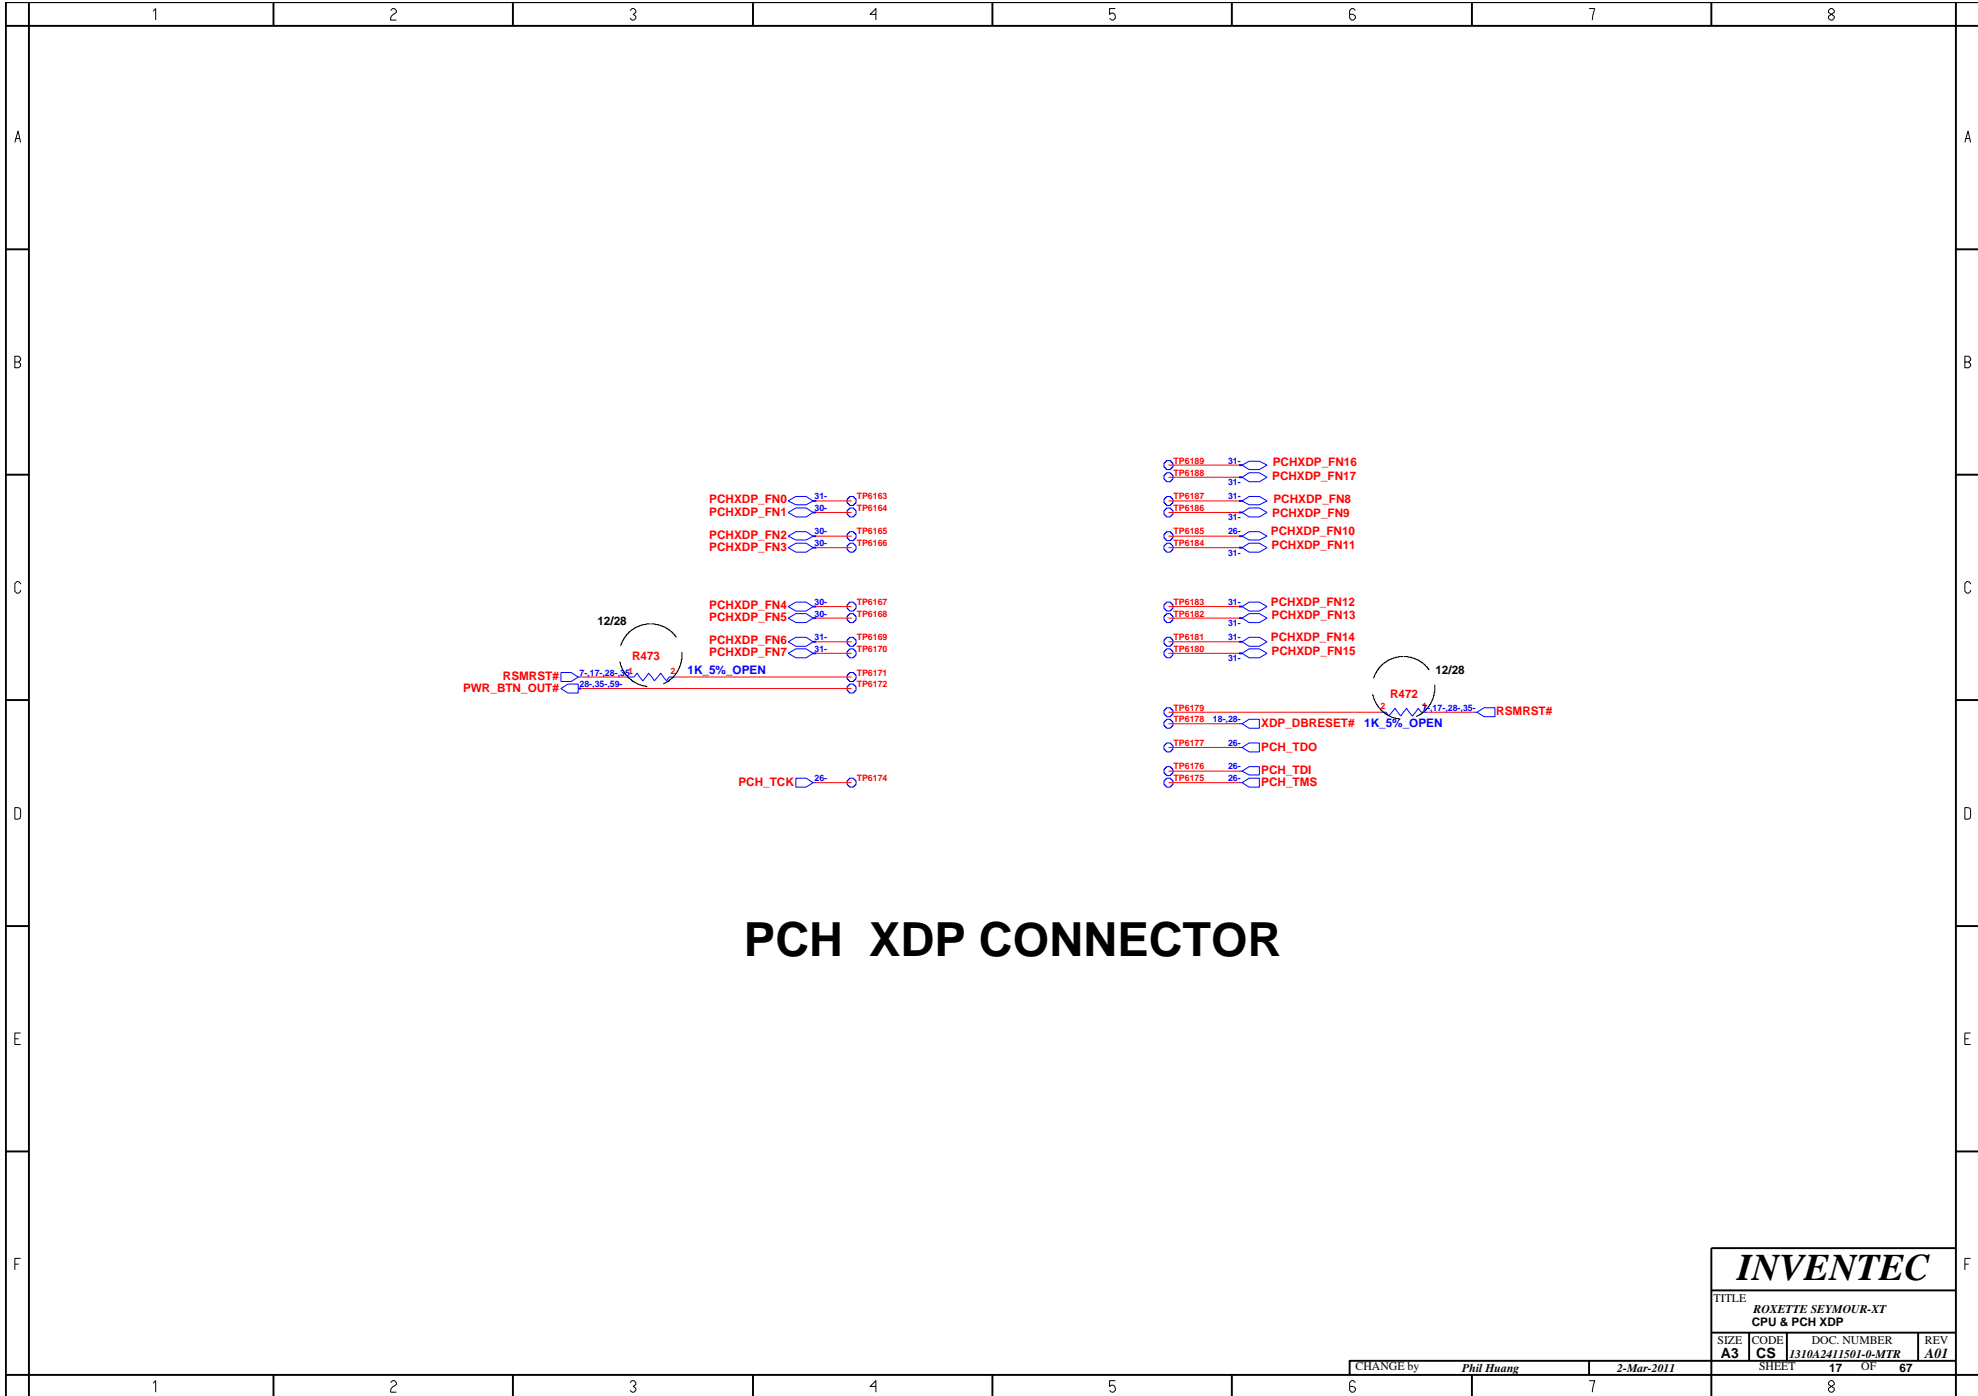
1 2 3 4 5 6 7 8

A B C D E F

PCHXDP_FN0 31- TP6163
PCHXDP_FN1 30- TP6164
PCHXDP_FN2 30- TP6165
PCHXDP_FN3 30- TP6166
PCHXDP_FN4 30- TP6167
PCHXDP_FN5 30- TP6168
PCHXDP_FN6 31- TP6169
PCHXDP_FN7 31- TP6170

12/28
R473
RSMRST# 7-,17-,28-,35- 1 2 1K_5%_OPEN TP6171
PWR_BTN_OUT# 28-,35-,59- TP6172

PCH_TCK 26- TP6174

TP6189 31- PCHXDP_FN16
TP6188 31- PCHXDP_FN17
TP6187 31- PCHXDP_FN8
TP6186 31- PCHXDP_FN9
TP6185 26- PCHXDP_FN10
TP6184 31- PCHXDP_FN11
TP6183 31- PCHXDP_FN12
TP6182 31- PCHXDP_FN13
TP6181 31- PCHXDP_FN14
TP6180 31- PCHXDP_FN15

12/28
R472
TP6179 2 1 7-,17-,28-,35- RSMRST#
TP6178 18-,28- XDP_DBRESET# 1K_5%_OPEN
TP6177 26- PCH_TDO
TP6176 26- PCH_TDI
TP6175 26- PCH_TMS

PCH XDP CONNECTOR

INVENTEC
TITLE
ROXETTE SEYMOUR-XT
CPU & PCH XDP
SIZE A3 CODE CS DOC. NUMBER 1310A2411501-0-MTR REV A01
CHANGE by Phil Huang 2-Mar-2011 SHEET 17 OF 67